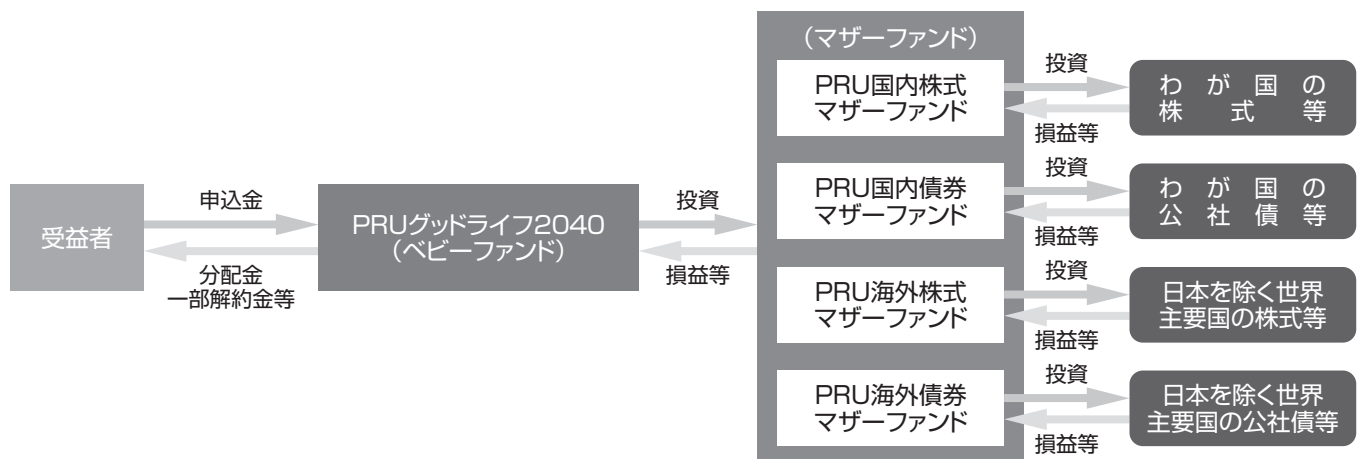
受益者

申込金

分配金
一部解約金等

PRUグッドライフ2040
（ベビーファンド）

投資

損益等

（マザーファンド）

PRU国内株式
マザーファンド

投資

損益等

わ が 国 の
株 式 等

PRU国内債券
マザーファンド

投資

損益等

わ が 国 の
公 社 債 等

PRU海外株式
マザーファンド

投資

損益等

日本を除く世界
主要国の株式等

PRU海外債券
マザーファンド

投資

損益等

日本を除く世界
主要国の公社債等